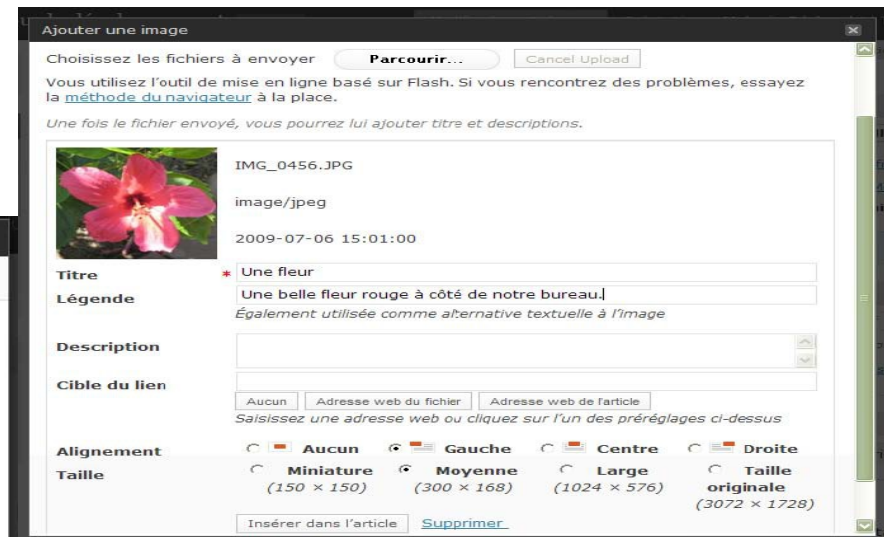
Ajouter une image

Choisissez les fichiers à envoyer Parcourir... Cancel Upload

Vous utilisez l'outil de mise en ligne basé sur Flash. Si vous rencontrez des problèmes, essayez la méthode du navigateur à la place.

Une fois le fichier envoyé, vous pourrez lui ajouter titre et descriptions.

IMG_0456.JPG

image/jpeg

2009-07-06 15:01:00

Titre * Une fleur

Légende Une belle fleur rouge à côté de notre bureau.

Également utilisée comme alternative textuelle à l'image

Description

Cible du lien

Aucun Adresse web du fichier Adresse web de l'article

Saisissez une adresse web ou cliquez sur l'un des préréglages ci-dessus

Alignement Aucun Gauche Centre Droite

Taille Miniature (150 × 150) Moyenne (300 × 168) Large (1024 × 576) Taille originale (3072 × 1728)

Insérer dans l'article Supprimer